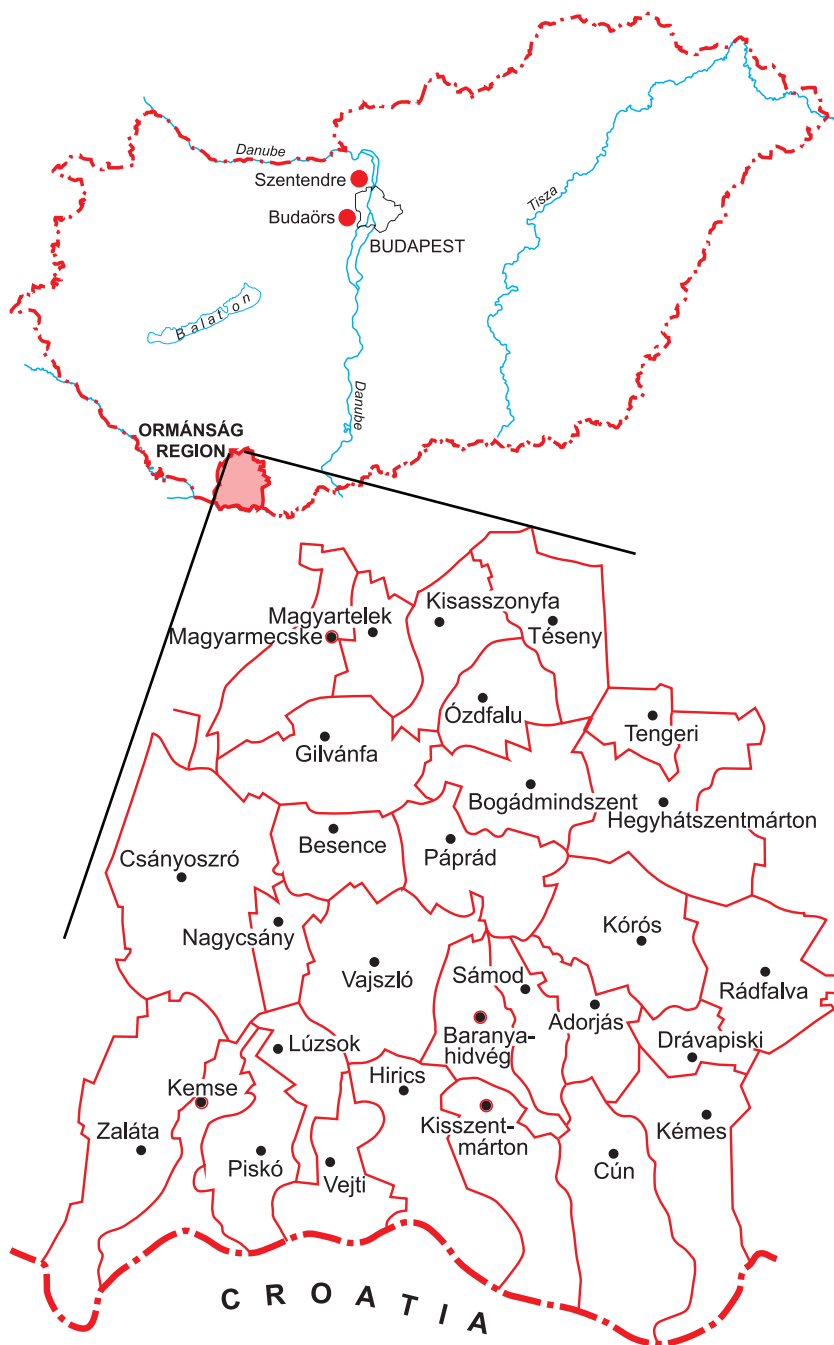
Danube
Szentendre
Budaörs
BUDAPEST
Tisza
Balaton
Danube
ORMÁNSÁG REGION

Magyartelek
Kisasszonyfa
Magyarmecske
Téseny
Ózdfalu
Tengeri
Gilvánfa
Bogádmindszent
Hegyhátszentmárton
Besence
Csányoszró
Páprád
Nagycsány
Kórós
Vajszló
Sámod
Rádfalva
Baranyahidvég
Adorjás
Lúzsok
Drávapiski
Hirics
Kemse
Kisszentmárton
Kémes
Zaláta
Piskó
Vejti
Cún
CROATIA